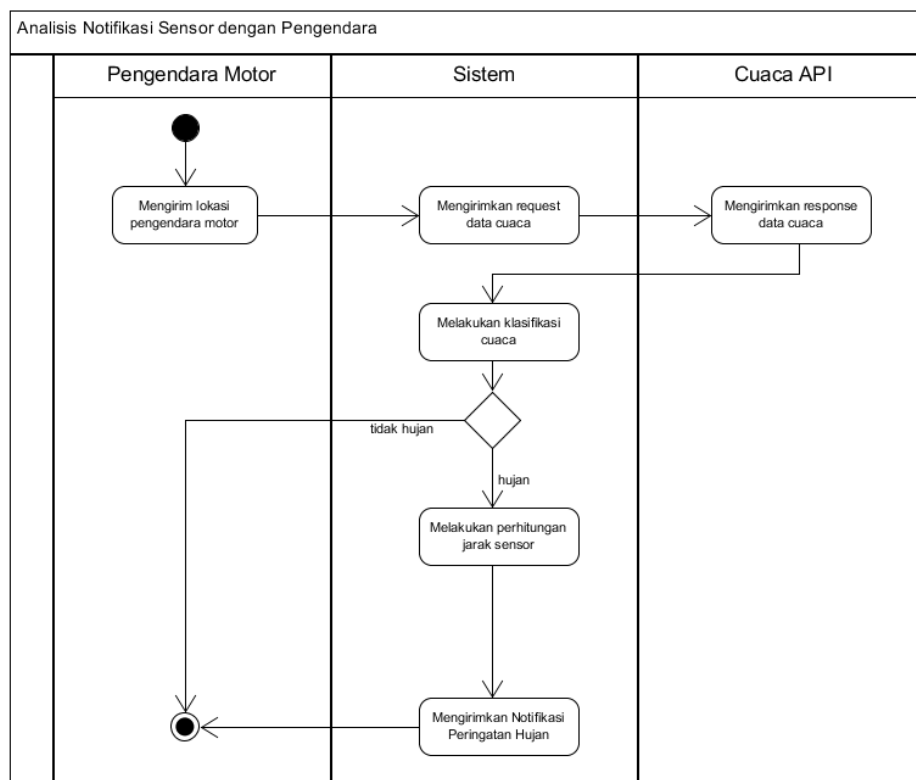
Analisis Notifikasi Sensor dengan Pengendara

Pengendara Motor

Sistem

Cuaca API

Mengirim lokasi pengendara motor

Mengirimkan request data cuaca

Mengirimkan response data cuaca

Melakukan klasifikasi cuaca

tidak hujan

hujan

Melakukan perhitungan jarak sensor

Mengirimkan Notifikasi Peringatan Hujan